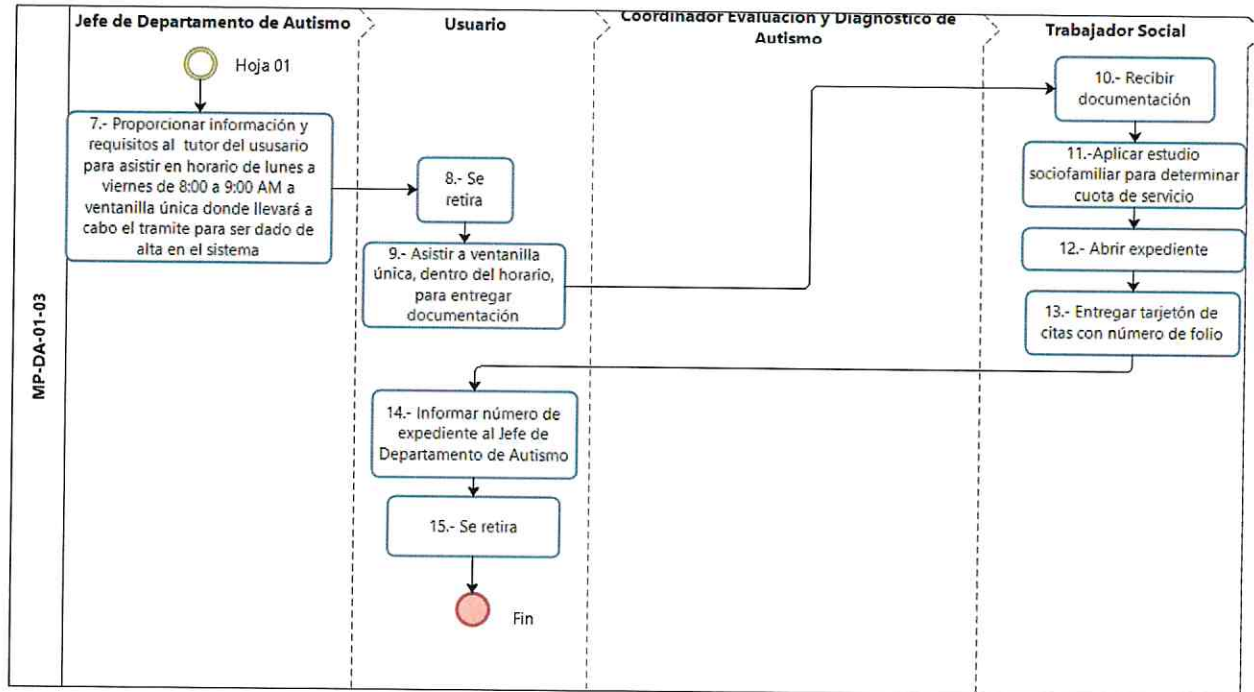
MP-DA-01-03

Jefe de Departamento de Autismo

Usuario

Coordinador Evaluación y Diagnóstico de Autismo

Trabajador Social

Hoja 01

7.- Proporcionar información y requisitos al tutor del ususario para asistir en horario de lunes a viernes de 8:00 a 9:00 AM a ventanilla única donde llevará a cabo el tramite para ser dado de alta en el sistema

8.- Se retira

9.- Asistir a ventanilla única, dentro del horario, para entregar documentación

10.- Recibir documentación

11.-Aplicar estudio sociofamiliar para determinar cuota de servicio

12.- Abrir expediente

13.- Entregar tarjetón de citas con número de folio

14.- Informar número de expediente al Jefe de Departamento de Autismo

15.- Se retira

Fin